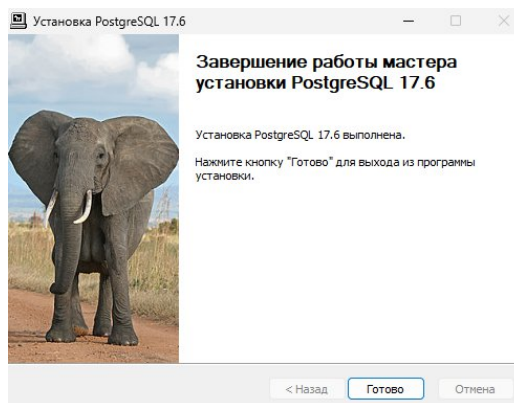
Установка PostgreSQL 17.6

Завершение работы мастера установки PostgreSQL 17.6

Установка PostgreSQL 17.6 выполнена.

Нажмите кнопку "Готово" для выхода из программы установки.

< Назад

Готово

Отмена